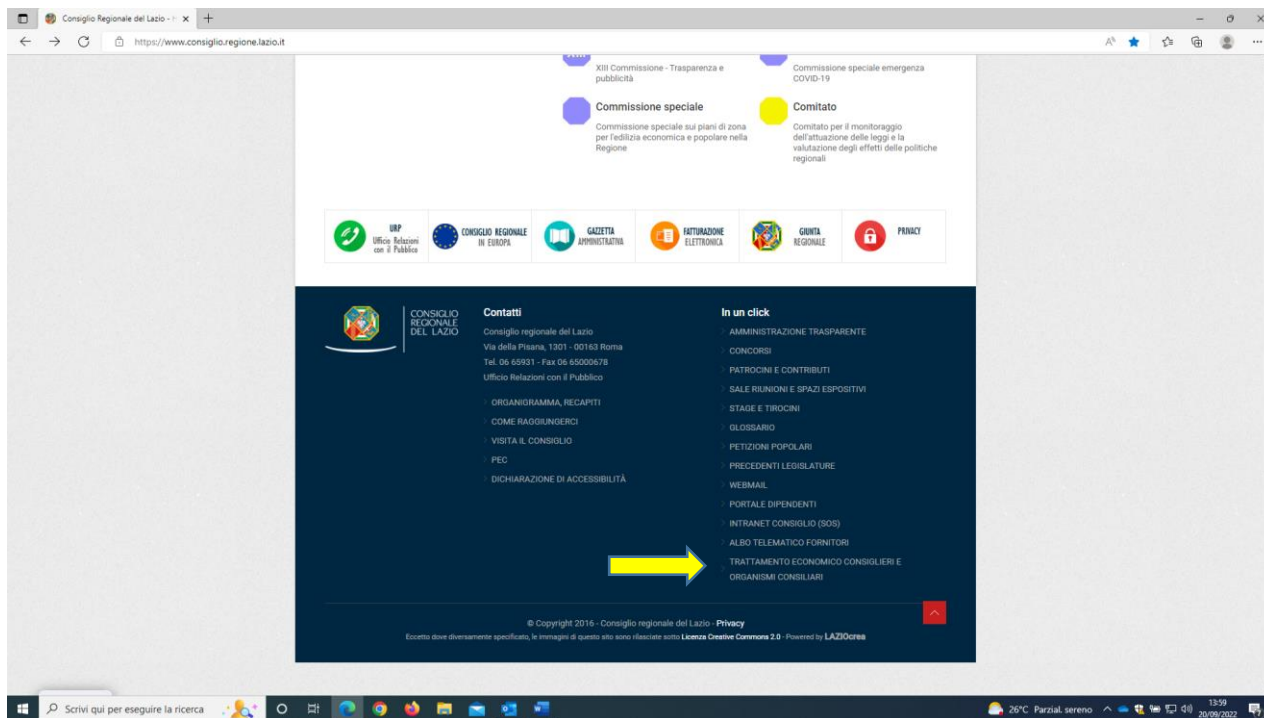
Consiglio Regionale del Lazio -

https://www.consiglio.regione.lazio.it

XIII Commissione - Trasparenza e pubblicità

Commissione speciale emergenza COVID-19

Commissione speciale

Commissione speciale sui piani di zona per l'edilizia economica e popolare nella Regione

Comitato

Comitato per il monitoraggio dell'attuazione delle leggi e la valutazione degli effetti delle politiche regionali

URP Ufficio Relazioni con il Pubblico

CONSIGLIO REGIONALE IN EUROPA

GAZZETTA AMMINISTRATIVA

FATTURAZIONE ELETTRONICA

GIUNTA REGIONALE

PRIVACY

CONSIGLIO REGIONALE DEL LAZIO

Contatti

Consiglio regionale del Lazio
Via della Pisana, 1301 - 00163 Roma
Tel. 06 65931 - Fax 06 65000678
Ufficio Relazioni con il Pubblico

ORGANIGRAMMA, RECAPITI
COME RAGGIUNGERCI
VISITA IL CONSIGLIO
PEC
DICHIARAZIONE DI ACCESSIBILITÀ

In un click

AMMINISTRAZIONE TRASPARENTE
CONCORSI
PATROCINI E CONTRIBUTI
SALE RIUNIONI E SPAZI ESPOSITIVI
STAGE E TIROCINI
GLOSSARIO
PETIZIONI POPOLARI
PRECEDENTI LEGISLATURE
WEBMAIL
PORTALE DIPENDENTI
INTRANET CONSIGLIO (SOS)
ALBO TELEMATICO FORNITORI
TRATTAMENTO ECONOMICO CONSIGLIERI E ORGANISMI CONSILIARI

© Copyright 2016 - Consiglio regionale del Lazio - Privacy
Eccetto dove diversamente specificato, le immagini di questo sito sono rilasciate sotto Licenza Creative Commons 2.0 - Powered by LAZIOcrea

Scrivi qui per eseguire la ricerca

26°C Parzial. sereno 13:59 20/09/2022